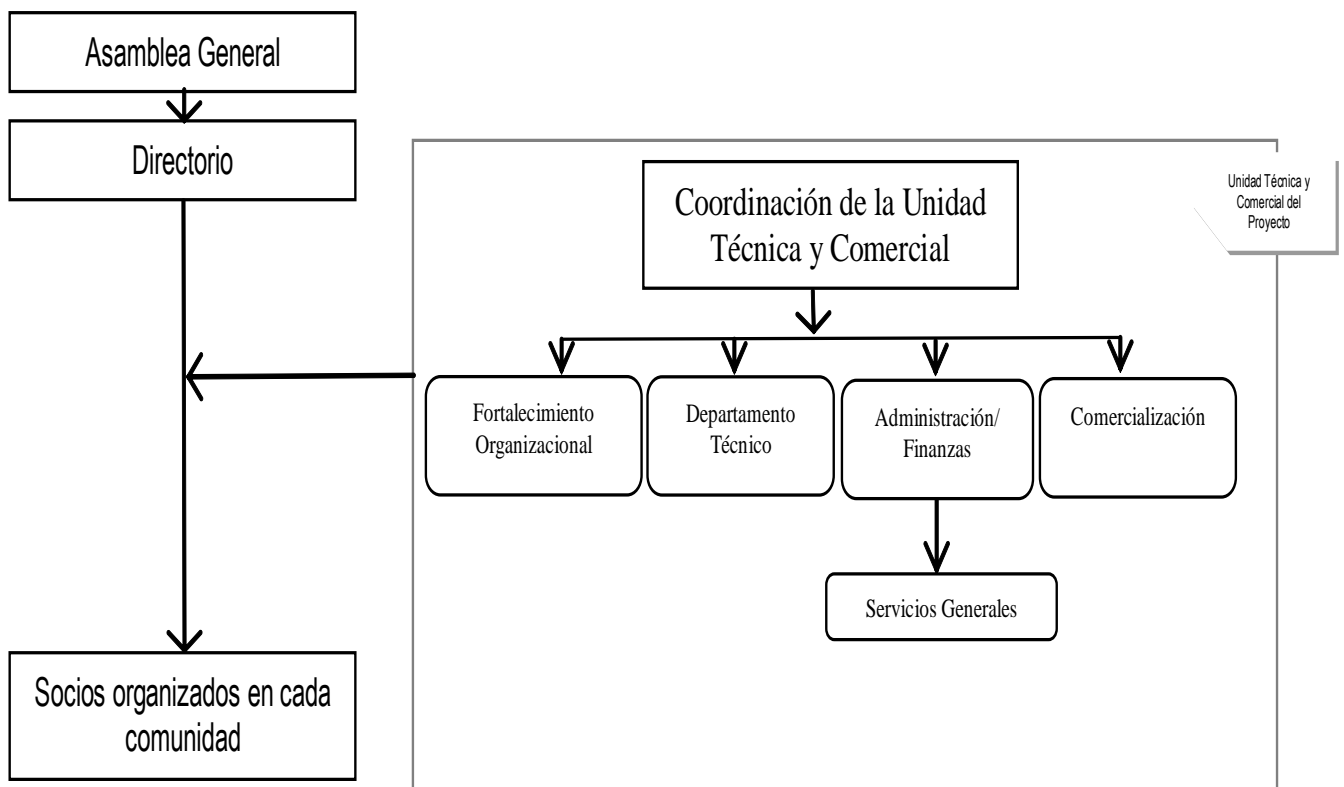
Asamblea General

Directorio

Socios organizados en cada comunidad

Coordinación de la Unidad Técnica y Comercial

Unidad Técnica y Comercial del Proyecto

Fortalecimiento Organizacional

Departamento Técnico

Administración/ Finanzas

Comercialización

Servicios Generales